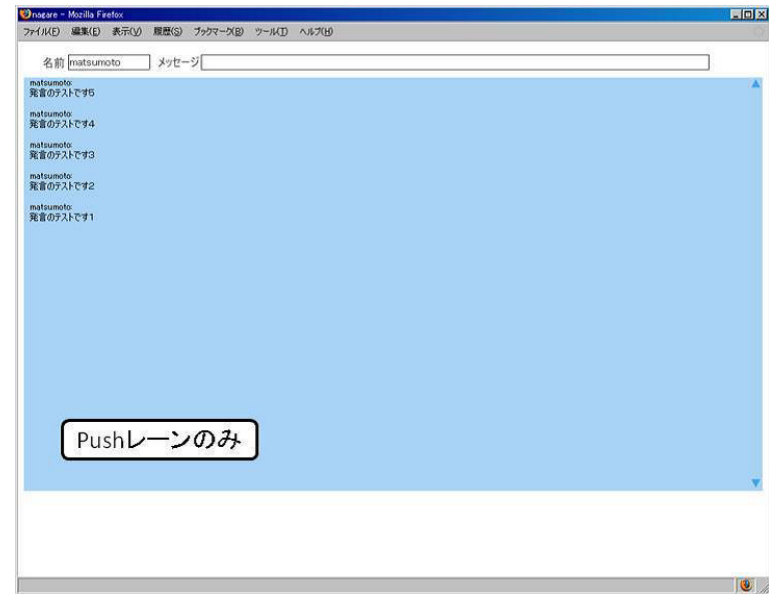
nagare - Mozilla Firefox

ファイル(F) 編集(E) 表示(V) 履歴(S) ブックマーク(B) ツール(T) ヘルプ(H)

名前 matsumoto メッセージ

matsumoto:
発言のテストです5

matsumoto:
発言のテストです4

matsumoto:
発言のテストです3

matsumoto:
発言のテストです2

matsumoto:
発言のテストです1

Pushレーンのみ